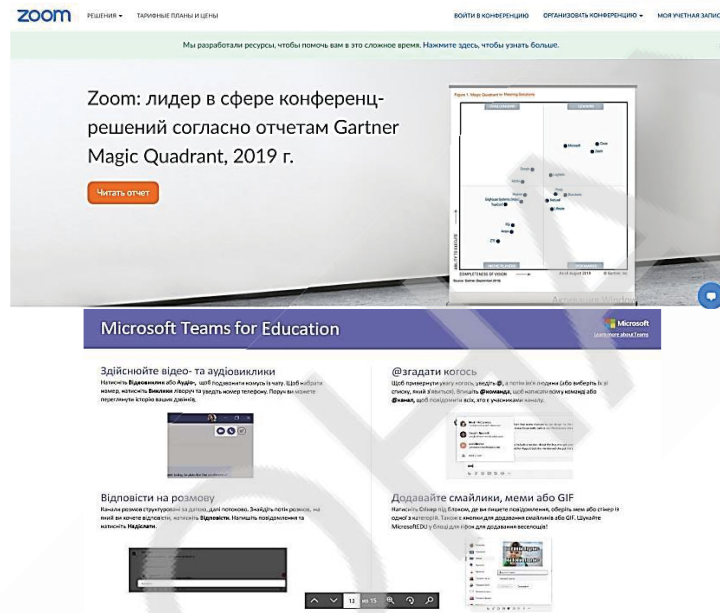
zoom РЕШЕНИЯ ▾ ТАРИФНЫЕ ПЛАНЫ И ЦЕНЫ

ВОЙТИ В КОНФЕРЕНЦИЮ ОРГАНИЗОВАТЬ КОНФЕРЕНЦИЮ ▾ МОЯ УЧЕТНАЯ ЗАПИС

Мы разработали ресурсы, чтобы помочь вам в это сложное время. Нажмите здесь, чтобы узнать больше.

Zoom: лидер в сфере конференц-решений согласно отчетам Gartner Magic Quadrant, 2019 г.

Читать отчет

Figure 1. Magic Quadrant for Meeting Solutions

CHALLENGERS LEADERS

Microsoft Cisco Zoom LogMeIn Google Pexip Adobe Huawei Lifesize BlueJeans Avaya PGi Arkadin

ABILITY TO EXECUTE

NICHE PLAYERS VISIONARIES

COMPLETENESS OF VISION

As of August 2019 © Gartner, Inc

Source: Gartner (September 2019)

Microsoft Teams for Education

Microsoft
Learn more about Teams

Здійснюйте відео- та аудіовиклики

Натисніть Відеовиклик або Аудіо, щоб подзвонити комусь із чату. Щоб набрати номер, натисніть Виклики ліворуч та уведіть номер телефону. Поруч ви можете переглянути історію ваших дзвінків.

@згадати когось

Щоб привернути увагу когось, уведіть @, а потім ім'я людини (або виберіть їх зі списку, який з'явиться). Введіть @команда, щоб написати всім командам або @канал, щоб повідомити всіх, хто є учасником каналу.

Відповісти на розмову

Канали розмов структуровані за датою, далі потоково. Знайдіть потік розмов, на який ви хочете відповісти, натисніть Відповісти. Напишіть повідомлення та натисніть Надіслати.

Додавайте смайлики, меми або GIF

Натисніть Стікер під блоком, де ви пишете повідомлення, оберіть мем або стікер із однієї з категорій. Також є кнопки для додавання смайликів або GIF. Шукайте MicrosoftEDU у блоці для пошуку для додавання веселощів!

13 из 15